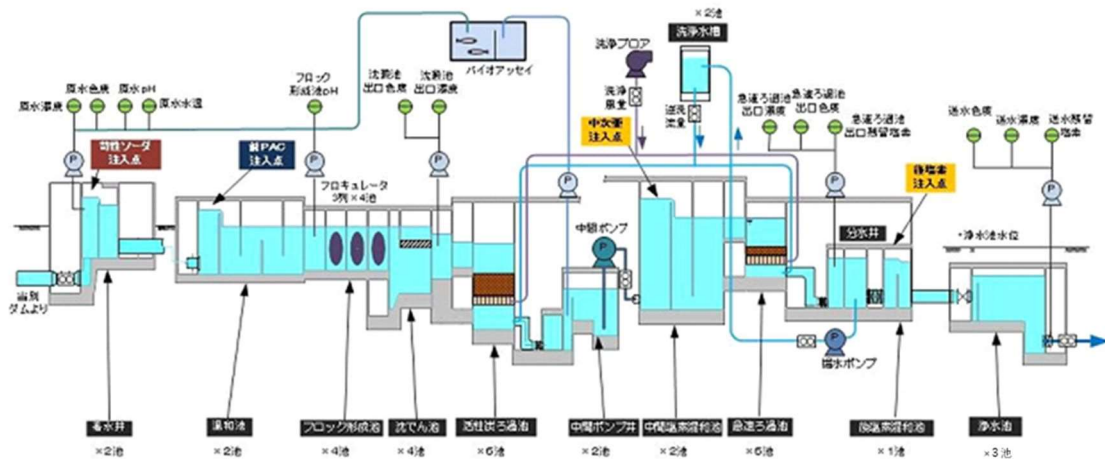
×2池
洗浄水槽
バイオアッセイ
洗浄ブロア
原水濁度
原水色度
原水pH
原水水温
フロック形成池pH
沈殿池出口色度
沈殿池出口濁度
洗浄風量
逆洗流量
急速ろ過池出口濁度
急速ろ過池出口色度
急速ろ過池出口残留塩素
送水色度
送水濁度
送水残留塩素
苛性ソーダ注入点
液PAC注入点
中次亜注入点
後塩素注入点
フロキュレータ3列×4池
中間ポンプ
分水井
+浄水池水位
当別ダムより
揚水ポンプ
着水井
×2池
混和池
×2池
フロック形成池
×4池
沈でん池
×4池
活性炭ろ過池
×6池
中間ポンプ井
×2池
中間塩素混和池
×2池
急速ろ過池
×6池
後塩素混和池
×1池
浄水池
×3池